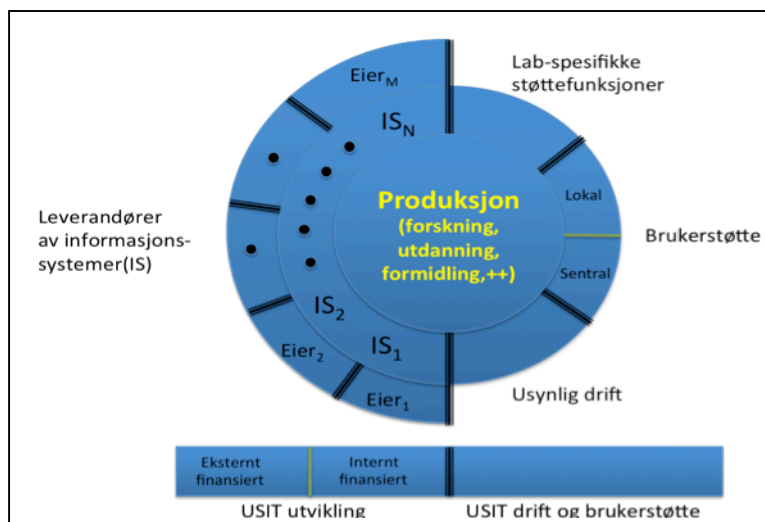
Lab-spesifikke støttefunksjoner

Eier$_M$

IS$_N$

Produksjon (forskning, utdanning, formidling,++)

Lokal

Sentral

Brukerstøtte

Leverandører av informasjonssystemer(IS)

IS$_2$

IS$_1$

Eier$_2$

Eier$_1$

Usynlig drift

Eksternt finansiert

Internt finansiert

USIT utvikling

USIT drift og brukerstøtte